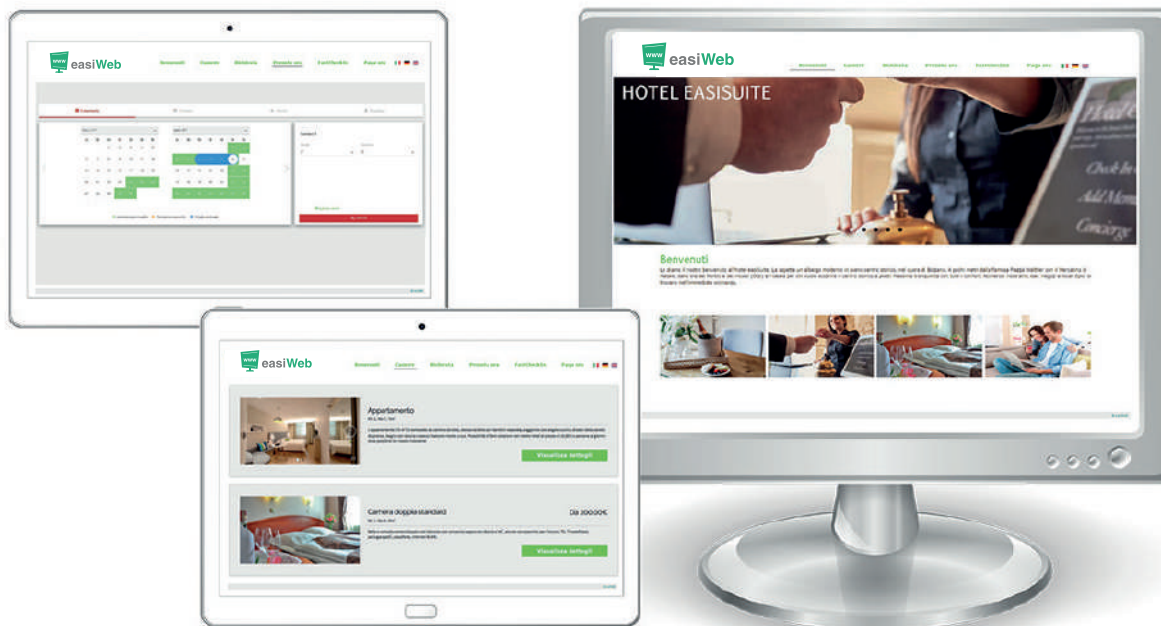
www easiWeb

Benvenuti Camere Wellness Prenota ora Certificato Passi ora

www easiWeb

HOTEL EASISUITE

Benvenuti

www easiWeb

Benvenuti Camere Wellness Prenota ora Certificato Passi ora

Appartamento

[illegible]

Visualizza dettagli

Camera doppia standard

Da 200,00€

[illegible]

Visualizza dettagli